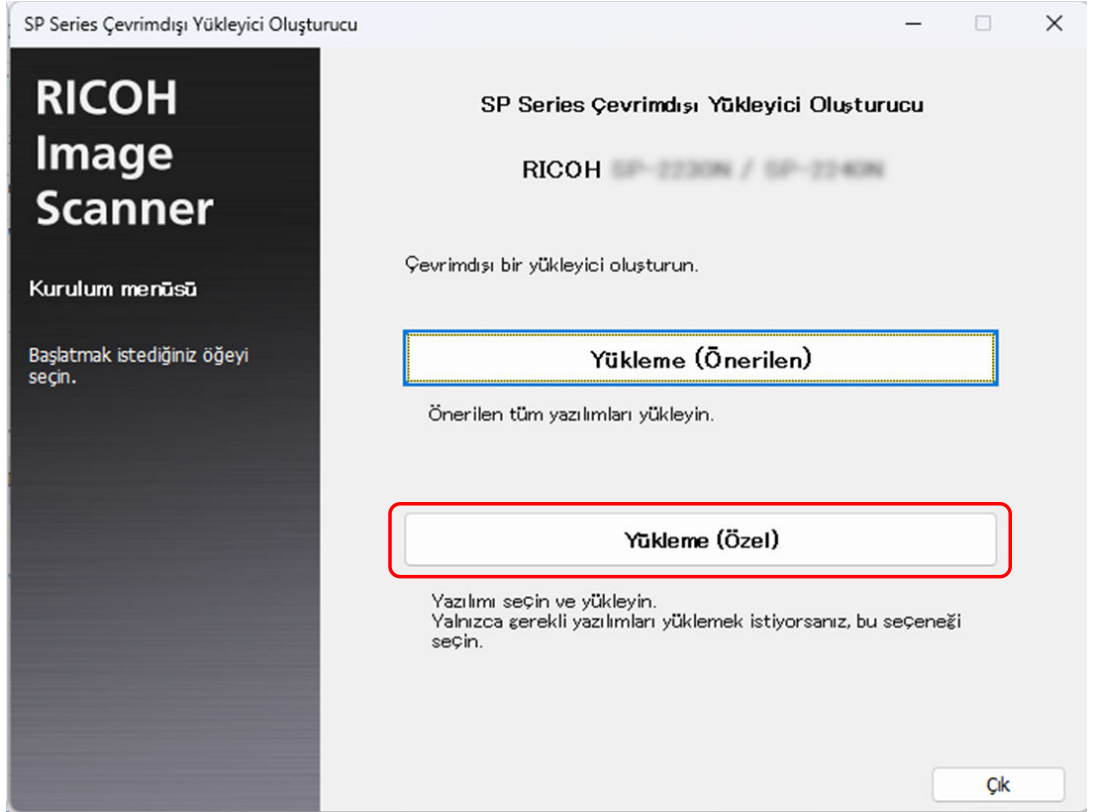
SP Series Çevrimdışı Yükleyici Oluşturucu

RICOH Image Scanner

Kurulum menüsü

Başlatmak istediğiniz öğeyi seçin.

SP Series Çevrimdışı Yükleyici Oluşturucu

RICOH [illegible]

Çevrimdışı bir yükleyici oluşturun.

Yükleme (Önerilen)

Önerilen tüm yazılımları yükleyin.

Yükleme (Özel)

Yazılımı seçin ve yükleyin.
Yalnızca gerekli yazılımları yüklemek istiyorsanız, bu seçeneği seçin.

Çık